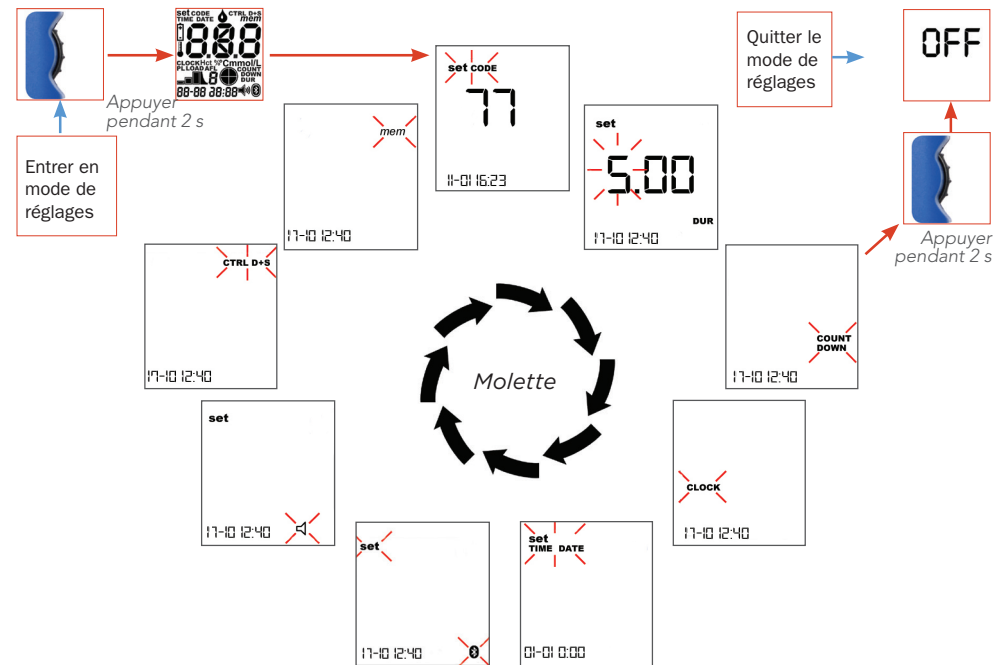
set CODE TIME DATE CTRL D+S mem
888
CLOCK Hct % °C mmol/L PLLOAD AFL COUNT DOWN DUR
88-88 88:88

Appuyer pendant 2 s

Entrer en mode de réglages

set CODE
77
11-01 16:23

Quitter le mode de réglages

OFF

mem
17-10 12:40

set
5.00
DUR
17-10 12:40

Appuyer pendant 2 s

CTRL D+S
17-10 12:40

COUNT DOWN
17-10 12:40

Molette

set
17-10 12:40

CLOCK
17-10 12:40

set
17-10 12:40

set TIME DATE
01-01 0:00